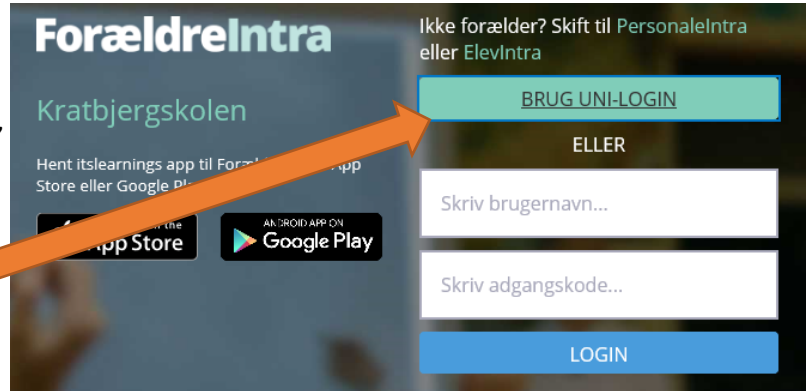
ForældreIntra

Kratbjergskolen

Hent itslearnings app til For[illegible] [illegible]pp Store eller Google Pl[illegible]

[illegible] the App Store

ANDROID APP ON Google Play

Ikke forælder? Skift til PersonaleIntra eller ElevIntra

BRUG UNI-LOGIN

ELLER

Skriv brugernavn...

Skriv adgangskode...

LOGIN